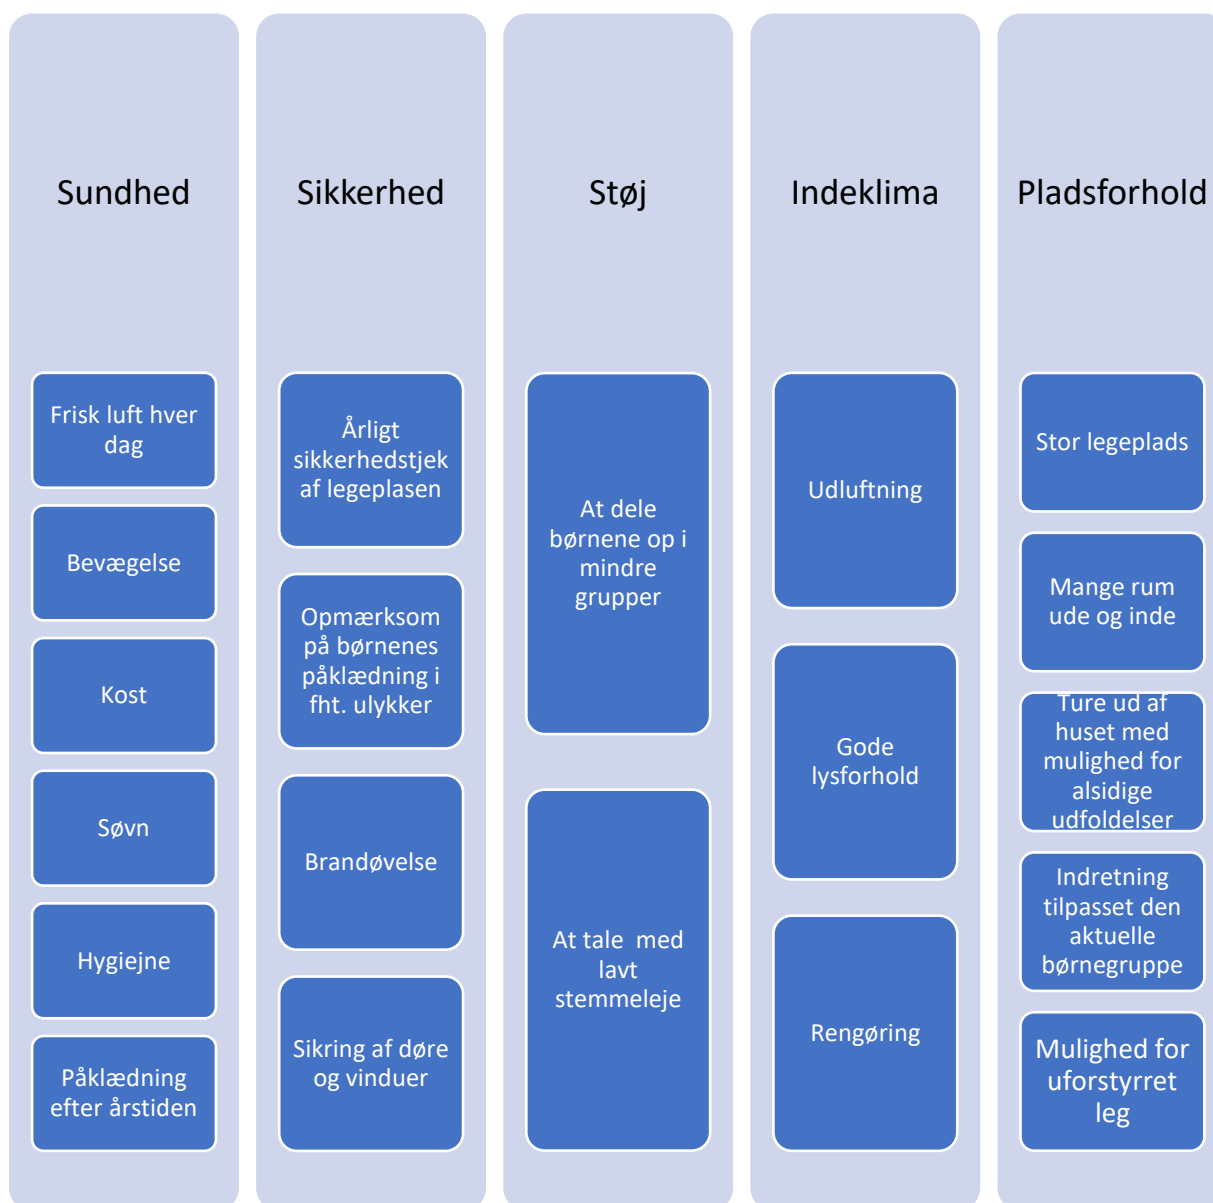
Sundhed

Frisk luft hver dag

Bevægelse

Kost

Søvn

Hygiejne

Påklædning efter årstiden

Sikkerhed

Årligt sikkerhedstjek af legeplasen

Opmærksom på børnenes påklædning i fht. ulykker

Brandøvelse

Sikring af døre og vinduer

Støj

At dele børnene op i mindre grupper

At tale med lavt stemmeleje

Indeklima

Udluftning

Gode lysforhold

Rengøring

Pladsforhold

Stor legeplads

Mange rum ude og inde

Ture ud af huset med mulighed for alsidige udfoldelser

Indretning tilpasset den aktuelle børnegruppe

Mulighed for uforstyrret leg